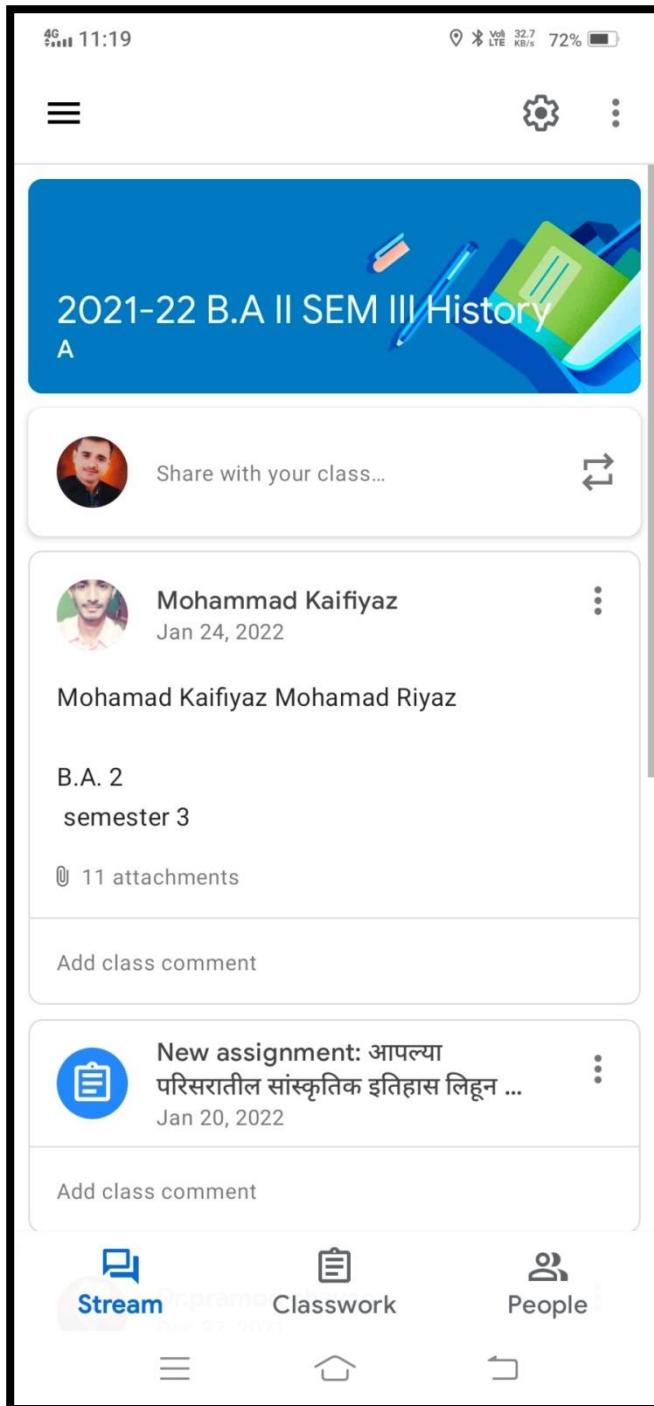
4G 11:19

Vo) LTE 32.7 KB/s 72%

2021-22 B.A II SEM III History
A

Share with your class...

Mohammad Kaifiyaz
Jan 24, 2022

Mohamad Kaifiyaz Mohamad Riyaz

B.A. 2
semester 3

11 attachments

Add class comment

New assignment: आपल्या परिसरातील सांस्कृतिक इतिहास लिहून ...
Jan 20, 2022

Add class comment

Dr.pramo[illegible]
Dec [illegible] 2021

Stream

Classwork

People